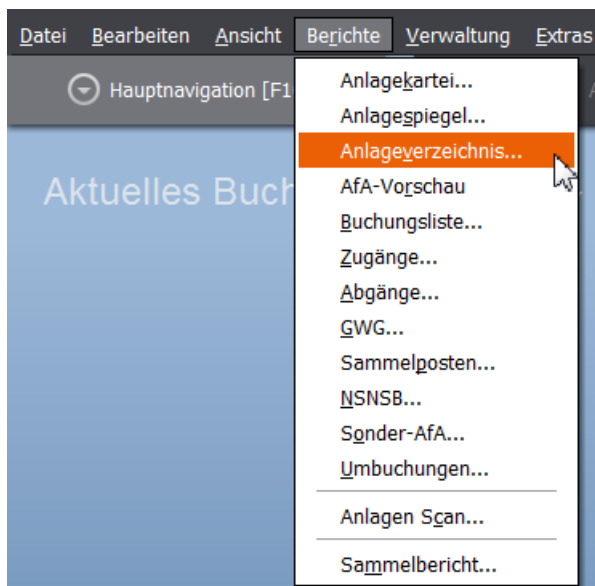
Datei Bearbeiten Ansicht Berichte Verwaltung Extras

Hauptnavigation [F1

Aktuelles Buch

Anlagekartei...
Anlagespiegel...
Anlageverzeichnis...
AfA-Vorschau
Buchungsliste...
Zugänge...
Abgänge...
GWG...
Sammelposten...
NSNSB...
Sonder-AfA...
Umbuchungen...
Anlagen Scan...
Sammelbericht...